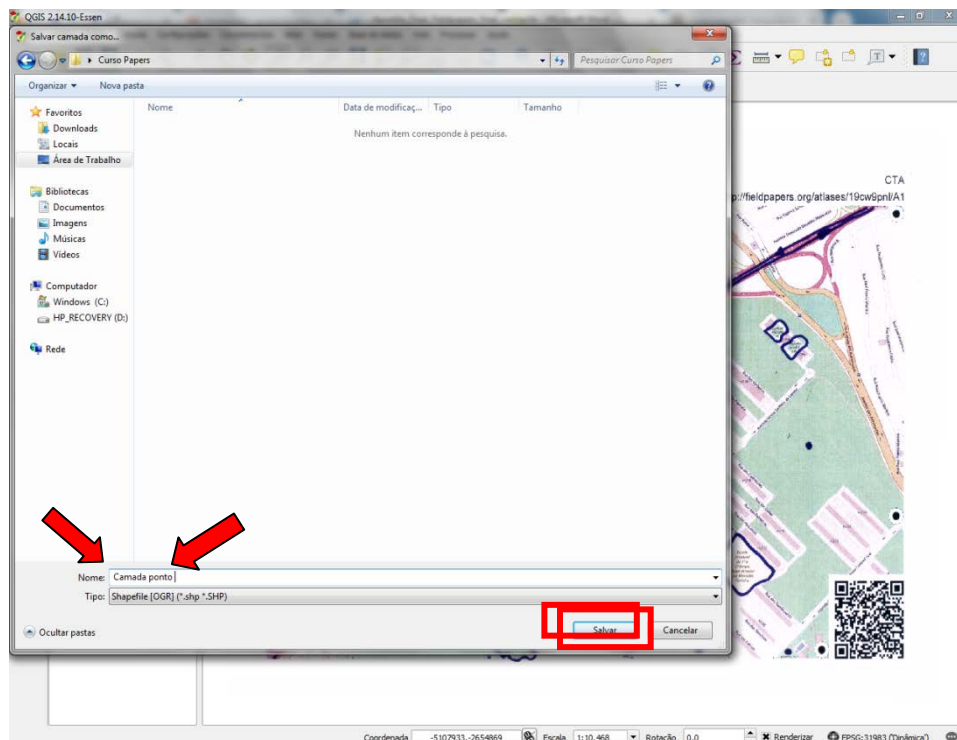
QGIS 2.14.10-Essen

Salvar camada como...

Curso Papers

Pesquisar Curso Papers

Organizar ▾ Nova pasta

Favoritos
Downloads
Locais
Área de Trabalho

Bibliotecas
Documentos
Imagens
Músicas
Vídeos

Computador
Windows (C:)
HP_RECOVERY (D:)

Rede

| Nome | Data de modificaç... | Tipo | Tamanho |
|---|---|---|---|

Nenhum item corresponde à pesquisa.

Nome: Camada ponto

Tipo: Shapefile [OGR] (*.shp *.SHP)

Ocultar pastas

Salvar

Cancelar

CTA

p://fieldpapers.org/atlases/19cw9pnl/A1

Coordenada -5107933,-2654869 Escala 1:10.468 Rotação 0,0 Renderizar EPSG:31983 (Dinâmica)